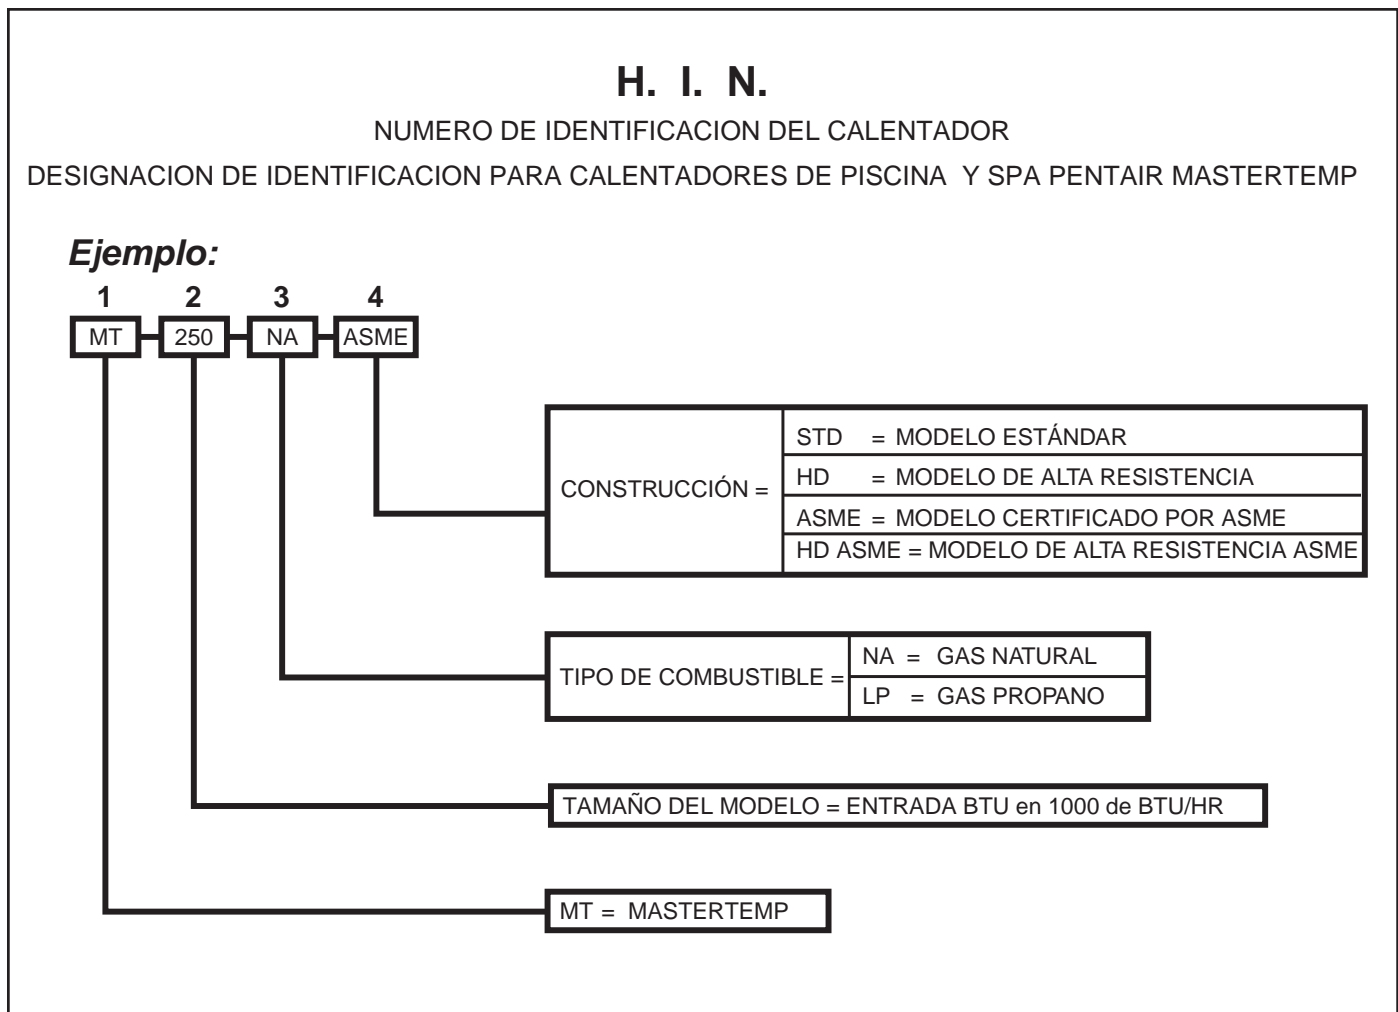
H. I. N.

NUMERO DE IDENTIFICACION DEL CALENTADOR

DESIGNACION DE IDENTIFICACION PARA CALENTADORES DE PISCINA Y SPA PENTAIR MASTERTEMP

Ejemplo:

1 2 3 4

MT 250 NA ASME

CONSTRUCCIÓN =

STD = MODELO ESTÁNDAR
HD = MODELO DE ALTA RESISTENCIA
ASME = MODELO CERTIFICADO POR ASME
HD ASME = MODELO DE ALTA RESISTENCIA ASME

TIPO DE COMBUSTIBLE =

NA = GAS NATURAL
LP = GAS PROPANO

TAMAÑO DEL MODELO = ENTRADA BTU en 1000 de BTU/HR

MT = MASTERTEMP